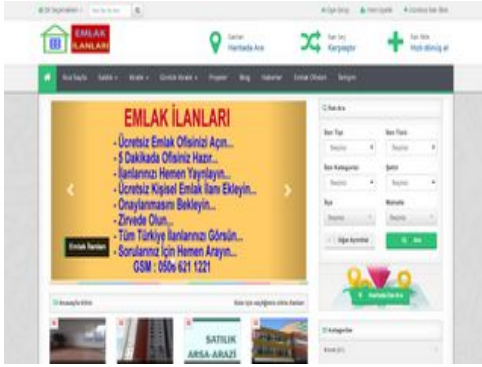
EMLAK İLANLARI

Haritada Ara

Karşılaştır

Hızlı ilan ver

EMLAK İLANLARI
- Ücretsiz Emlak Ofisinizi Açın...
- 5 Dakikada Ofisiniz Hazır...
- İlanlarınız Hemen Yayınlayın...
- Ücretsiz Kişisel Emlak İlanı Ekleyin...
- Onaylanmasını Bekleyin...
- Zirvede Olun...
- Tüm Türkiye İlanlarınızı Görsün...
- Sorularınız İçin Hemen Arayın...
GSM : 050x 621 1221

Emlak İlanları

İlan Ara

Ara

SATILIK
ARSA-ARAZİ

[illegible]